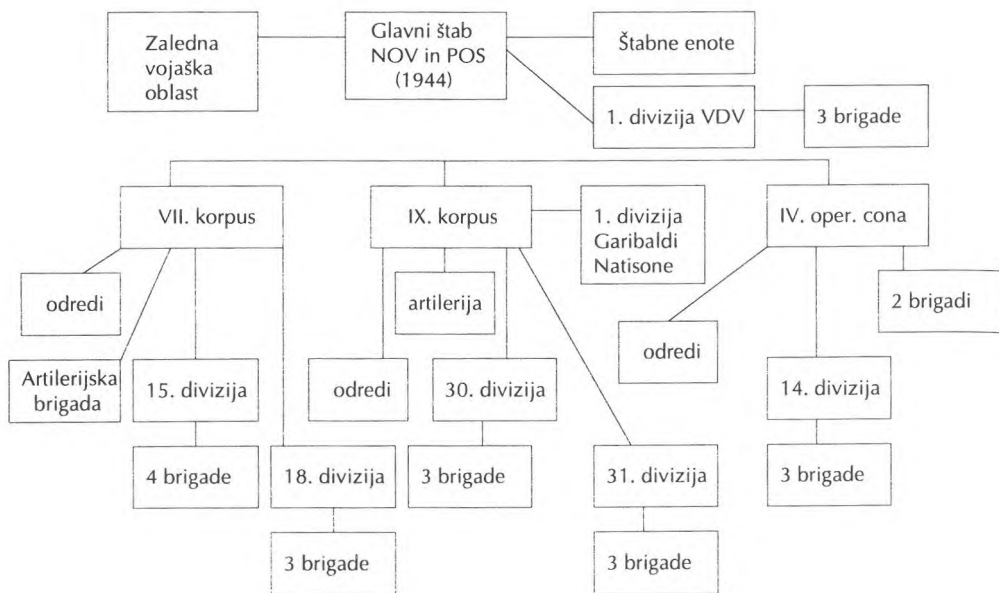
Zaledna vojaška oblast

Glavni štab NOV in POS (1944)

Štabne enote

1. divizija VDV

3 brigade

VII. korpus

IX. korpus

1. divizija Garibaldi Natisone

IV. oper. cona

odredi

artilerija

2 brigadi

odredi

Artilerijska brigada

15. divizija

odredi

30. divizija

14. divizija

4 brigade

18. divizija

3 brigade

31. divizija

3 brigade

3 brigade

3 brigade